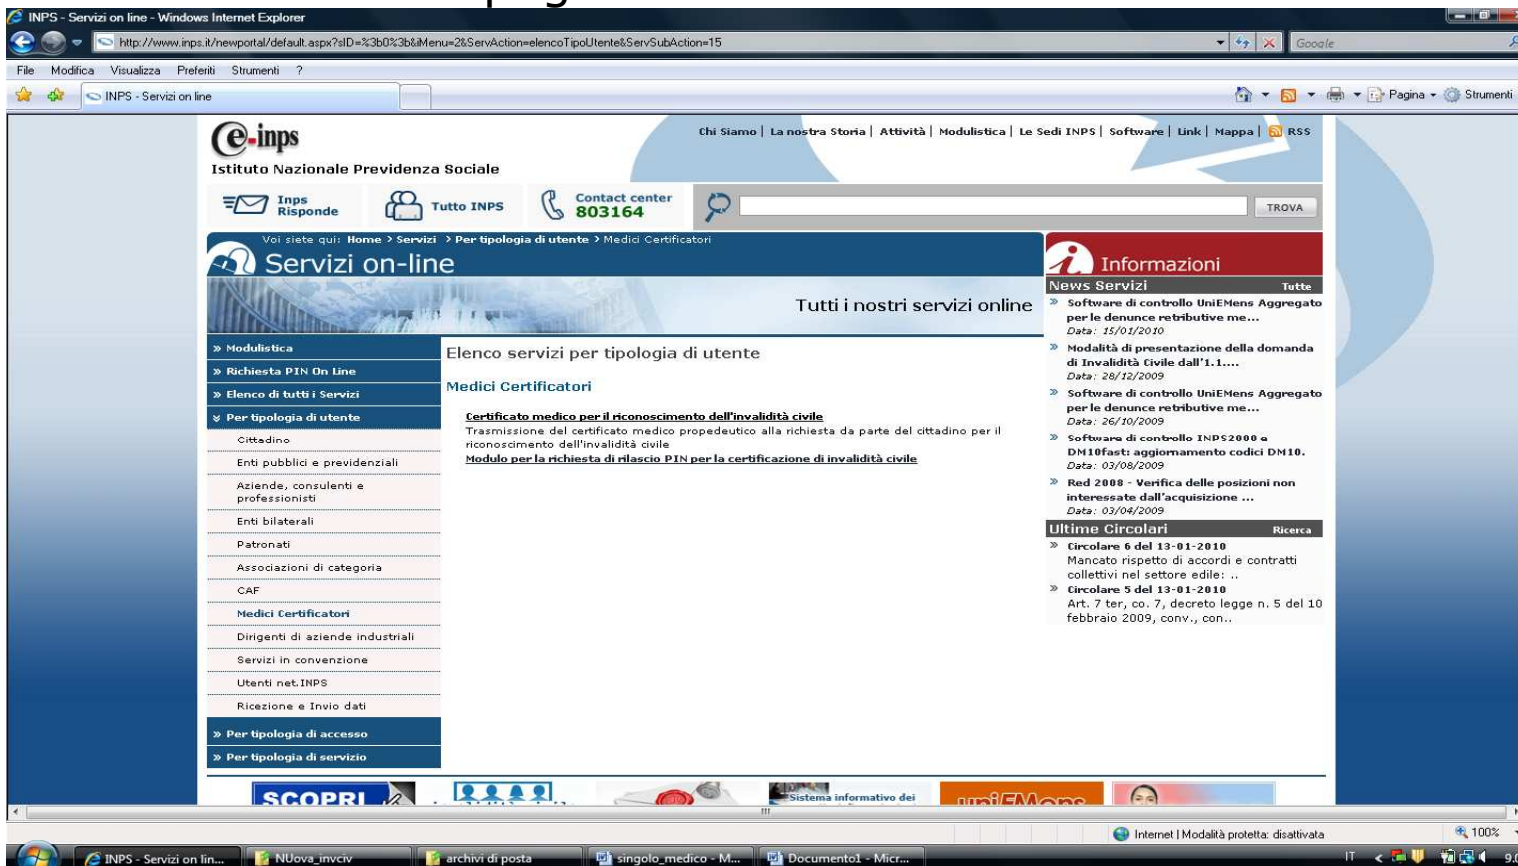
INPS - Servizi on line - Windows Internet Explorer

http://www.inps.it/newportal/default.aspx?sID=%3b0%3b&iMenu=2&ServAction=elencoTipoUtente&ServSubAction=15

Google

File Modifica Visualizza Preferiti Strumenti ?

INPS - Servizi on line

Pagina Strumenti

e-inps

Istituto Nazionale Previdenza Sociale

Chi Siamo | La nostra Storia | Attività | Modulistica | Le Sedi INPS | Software | Link | Mappa | RSS

Inps Risponde

Tutto INPS

Contact center 803164

TROVA

Voi siete qui: Home > Servizi > Per tipologia di utente > Medici Certificatori

Servizi on-line

Tutti i nostri servizi online

» Modulistica

» Richiesta PIN On Line

» Elenco di tutti i Servizi

» Per tipologia di utente

Cittadino

Enti pubblici e previdenziali

Aziende, consulenti e professionisti

Enti bilaterali

Patronati

Associazioni di categoria

CAF

Medici Certificatori

Dirigenti di aziende industriali

Servizi in convenzione

Utenti net.INPS

Ricezione e Invio dati

» Per tipologia di accesso

» Per tipologia di servizio

Elenco servizi per tipologia di utente

Medici Certificatori

Certificato medico per il riconoscimento dell'invalidità civile

Trasmissione del certificato medico propedeutico alla richiesta da parte del cittadino per il riconoscimento dell'invalidità civile

Modulo per la richiesta di rilascio PIN per la certificazione di invalidità civile

Informazioni

News Servizi Tutte

» Software di controllo UniEMens Aggregato per le denunce retributive me...
Data: 15/01/2010

» Modalità di presentazione della domanda di Invalidità Civile dall'1.1....
Data: 28/12/2009

» Software di controllo UniEMens Aggregato per le denunce retributive me...
Data: 26/10/2009

» Software di controllo INPS2000 e DM10fast: aggiornamento codici DM10.
Data: 03/08/2009

» Red 2008 - Verifica delle posizioni non interessate dall'acquisizione ...
Data: 03/04/2009

Ultime Circolari Ricerca

» Circolare 6 del 13-01-2010
Mancato rispetto di accordi e contratti collettivi nel settore edile: ..

» Circolare 5 del 13-01-2010
Art. 7 ter, co. 7, decreto legge n. 5 del 10 febbraio 2009, conv., con..

SCOPRI

Sistema informativo dei

uniEMens

Internet | Modalità protetta: disattivata

100%

INPS - Servizi on lin...

NUova_invciv

archivi di posta

singolo_medico - M...

Documento1 - Micr...

IT